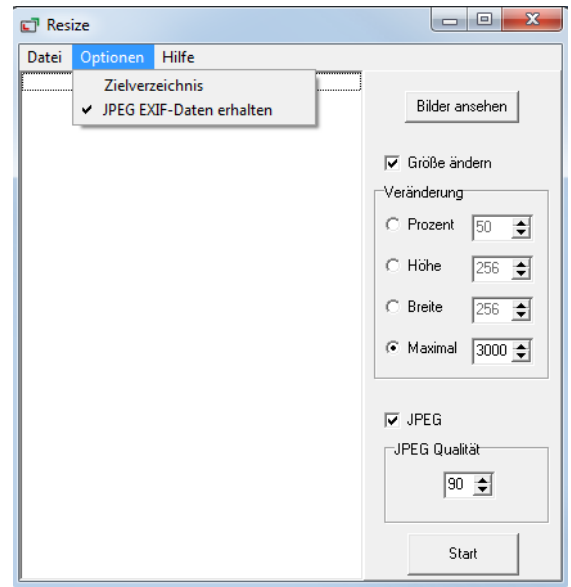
Resize

Datei Optionen Hilfe

Zielverzeichnis
✔ JPEG EXIF-Daten erhalten

Bilder ansehen

☑ Größe ändern

Veränderung

○ Prozent 50
○ Höhe 256
○ Breite 256
◉ Maximal 3000

☑ JPEG

JPEG Qualität

90

Start